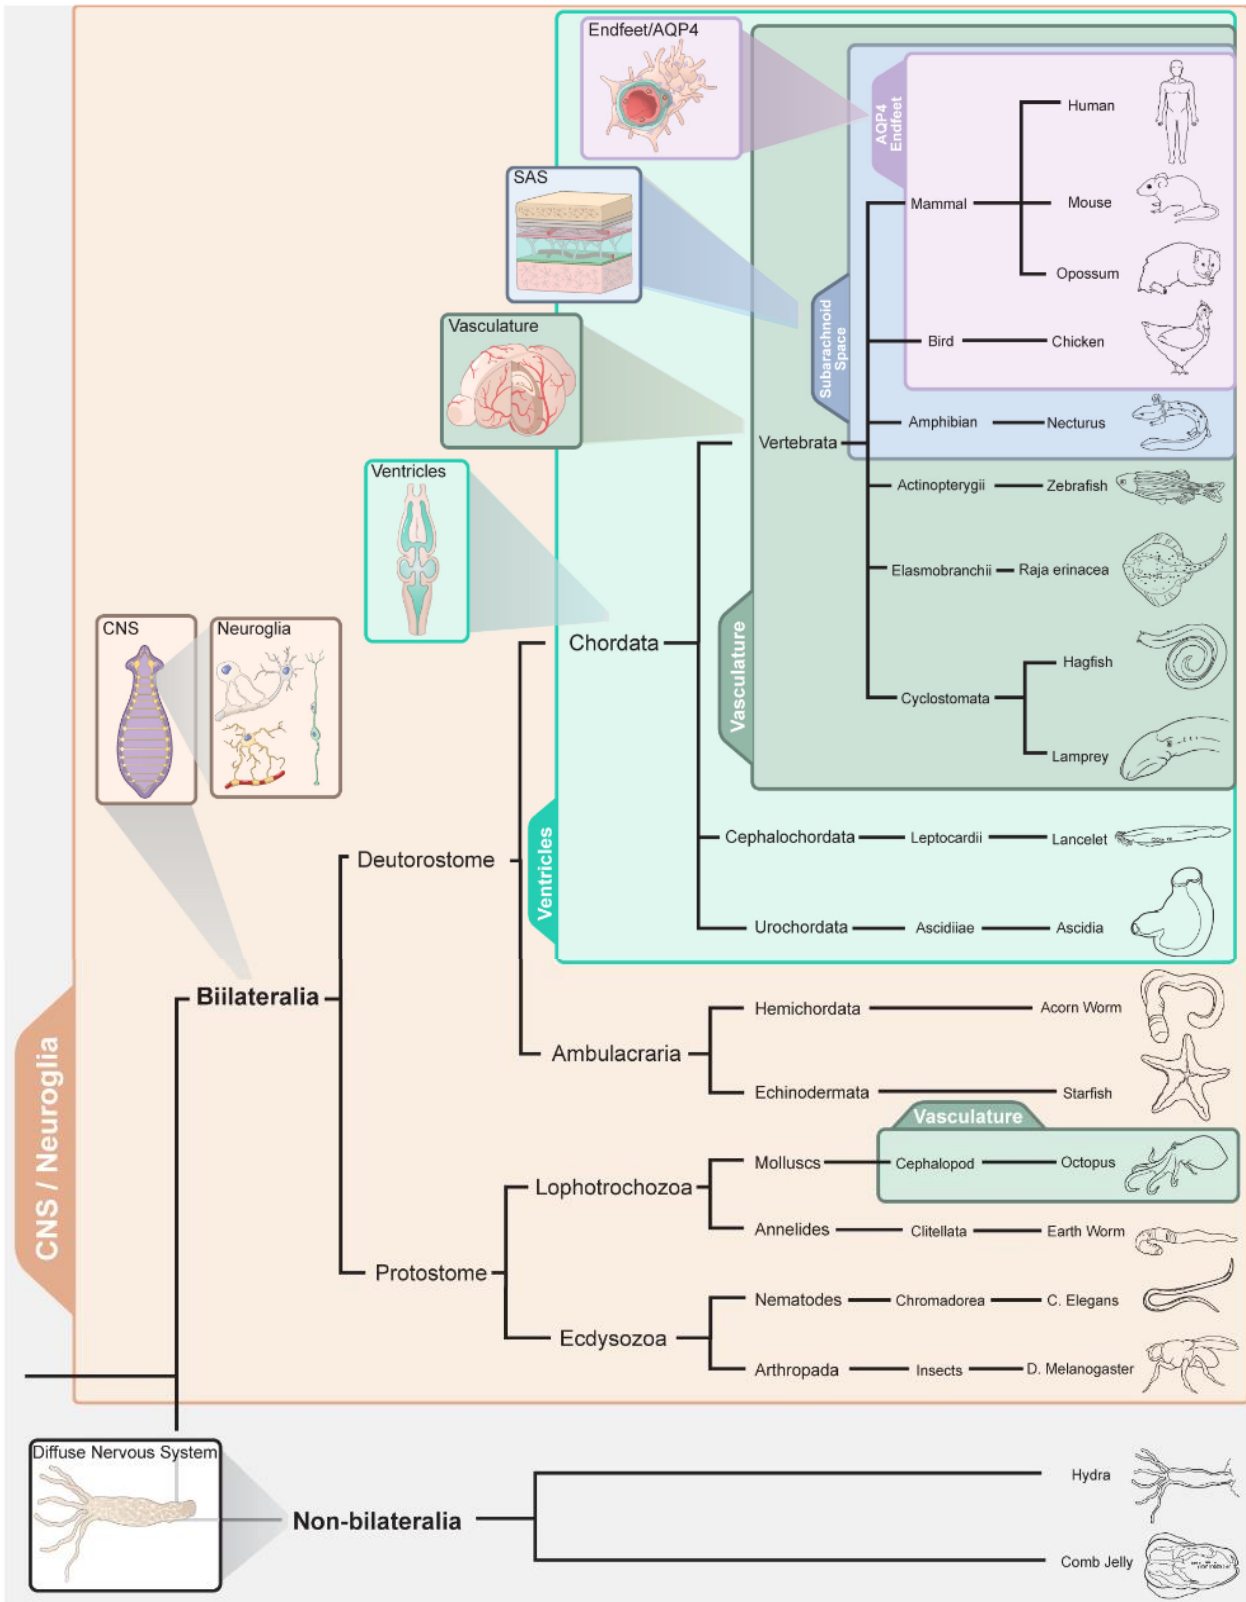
Endfeet/AQP4

AQP4 Endfeet

Human

Mammal

Mouse

Opossum

SAS

Subarachnoid Space

Bird

Chicken

Vasculature

Amphibian

Nectурus

Vertebrata

Ventricles

Actinopterygii

Zebrafish

Elasmobranchii

Raja erinacea

CNS

Neuroglia

Chordata

Vasculature

Hagfish

Cyclostomata

Lamprey

Cephalochordata

Leptocardii

Lancelet

Deutorostome

Ventricles

Urochordata

Ascidiiae

Ascidia

Biilateralia

Hemichordata

Acorn Worm

Ambulacraria

Echinodermata

Starfish

Vasculature

Molluscs

Cephalopod

Octopus

Lophotrochozoa

Annelides

Clitellata

Earth Worm

CNS / Neuroglia

Protostome

Nematodes

Chromadorea

C. Elegans

Ecdysozoa

Arthropada

Insects

D. Melanogaster

Diffuse Nervous System

Hydra

Non-bilateralia

Comb Jelly